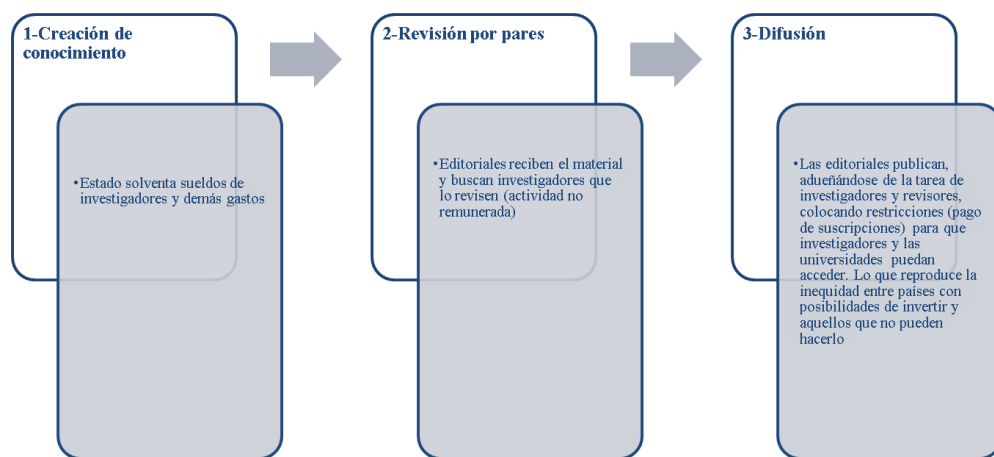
1-Creación de conocimiento

•Estado solventa sueldos de investigadores y demás gastos

2-Revisión por pares

•Editoriales reciben el material y buscan investigadores que lo revisen (actividad no remunerada)

3-Difusión

•Las editoriales publican, adueñándose de la tarea de investigadores y revisores, colocando restricciones (pago de suscripciones) para que investigadores y las universidades puedan acceder. Lo que reproduce la inequidad entre países con posibilidades de invertir y aquellos que no pueden hacerlo